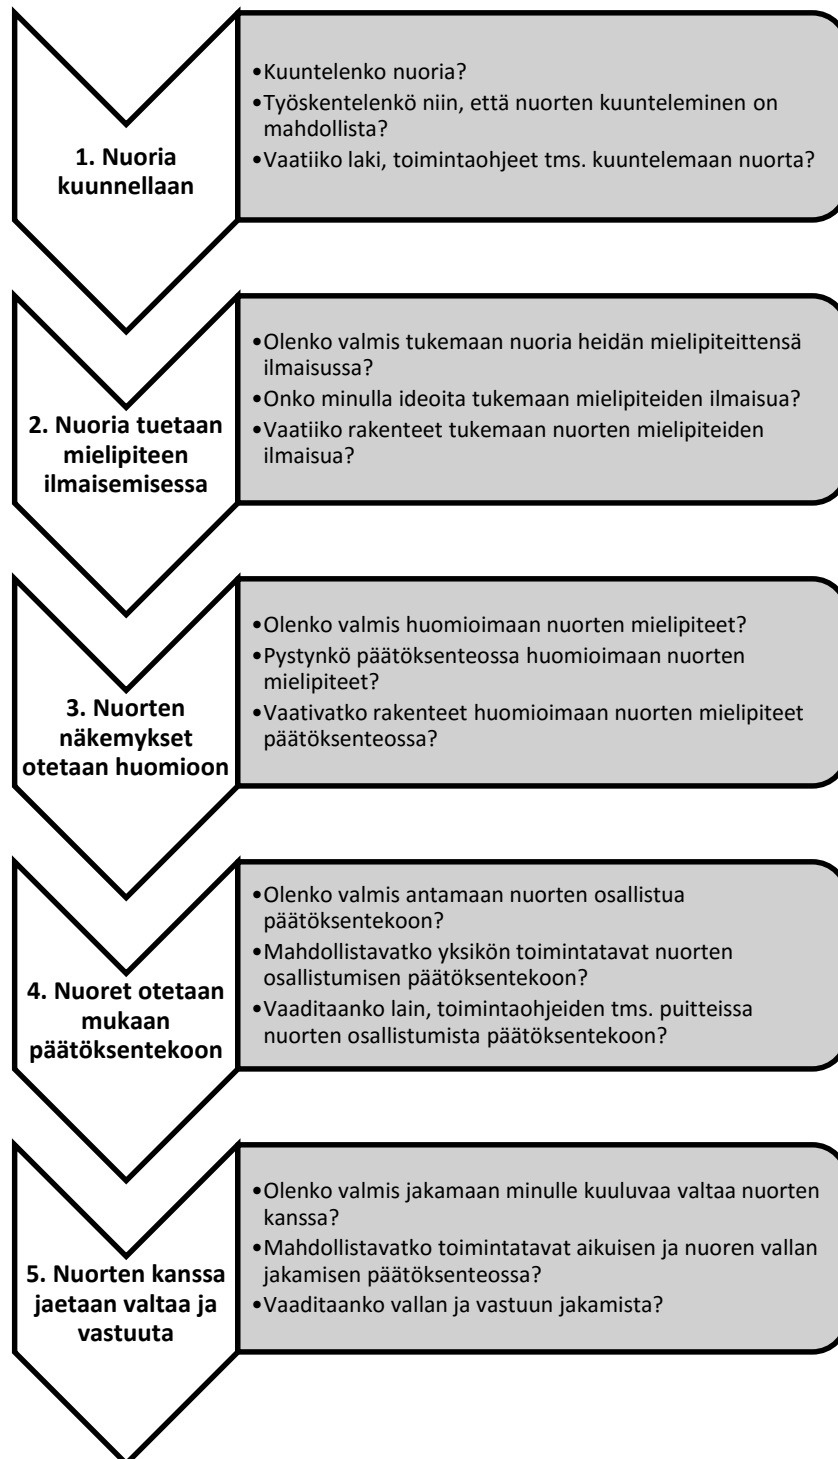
1. Nuoria kuunnellaan

•Kuuntelenko nuoria?
•Työskentelenkö niin, että nuorten kuunteleminen on mahdollista?
•Vaatiiko laki, toimintaohjeet tms. kuuntelemaan nuorta?

2. Nuoria tuetaan mielipiteen ilmaisemisessa

•Olenko valmis tukemaan nuoria heidän mielipiteittensä ilmaisussa?
•Onko minulla ideoita tukemaan mielipiteiden ilmaisua?
•Vaatiiko rakenteet tukemaan nuorten mielipiteiden ilmaisua?

3. Nuorten näkemykset otetaan huomioon

•Olenko valmis huomioimaan nuorten mielipiteet?
•Pystynkö päätöksenteossa huomioimaan nuorten mielipiteet?
•Vaativatko rakenteet huomioimaan nuorten mielipiteet päätöksenteossa?

4. Nuoret otetaan mukaan päätöksentekoon

•Olenko valmis antamaan nuorten osallistua päätöksentekoon?
•Mahdollistavatko yksikön toimintatavat nuorten osallistumisen päätöksentekoon?
•Vaaditaanko lain, toimintaohjeiden tms. puitteissa nuorten osallistumista päätöksentekoon?

5. Nuorten kanssa jaetaan valtaa ja vastuuta

•Olenko valmis jakamaan minulle kuuluvaa valtaa nuorten kanssa?
•Mahdollistavatko toimintatavat aikuisen ja nuoren vallan jakamisen päätöksenteossa?
•Vaaditaanko vallan ja vastuun jakamista?